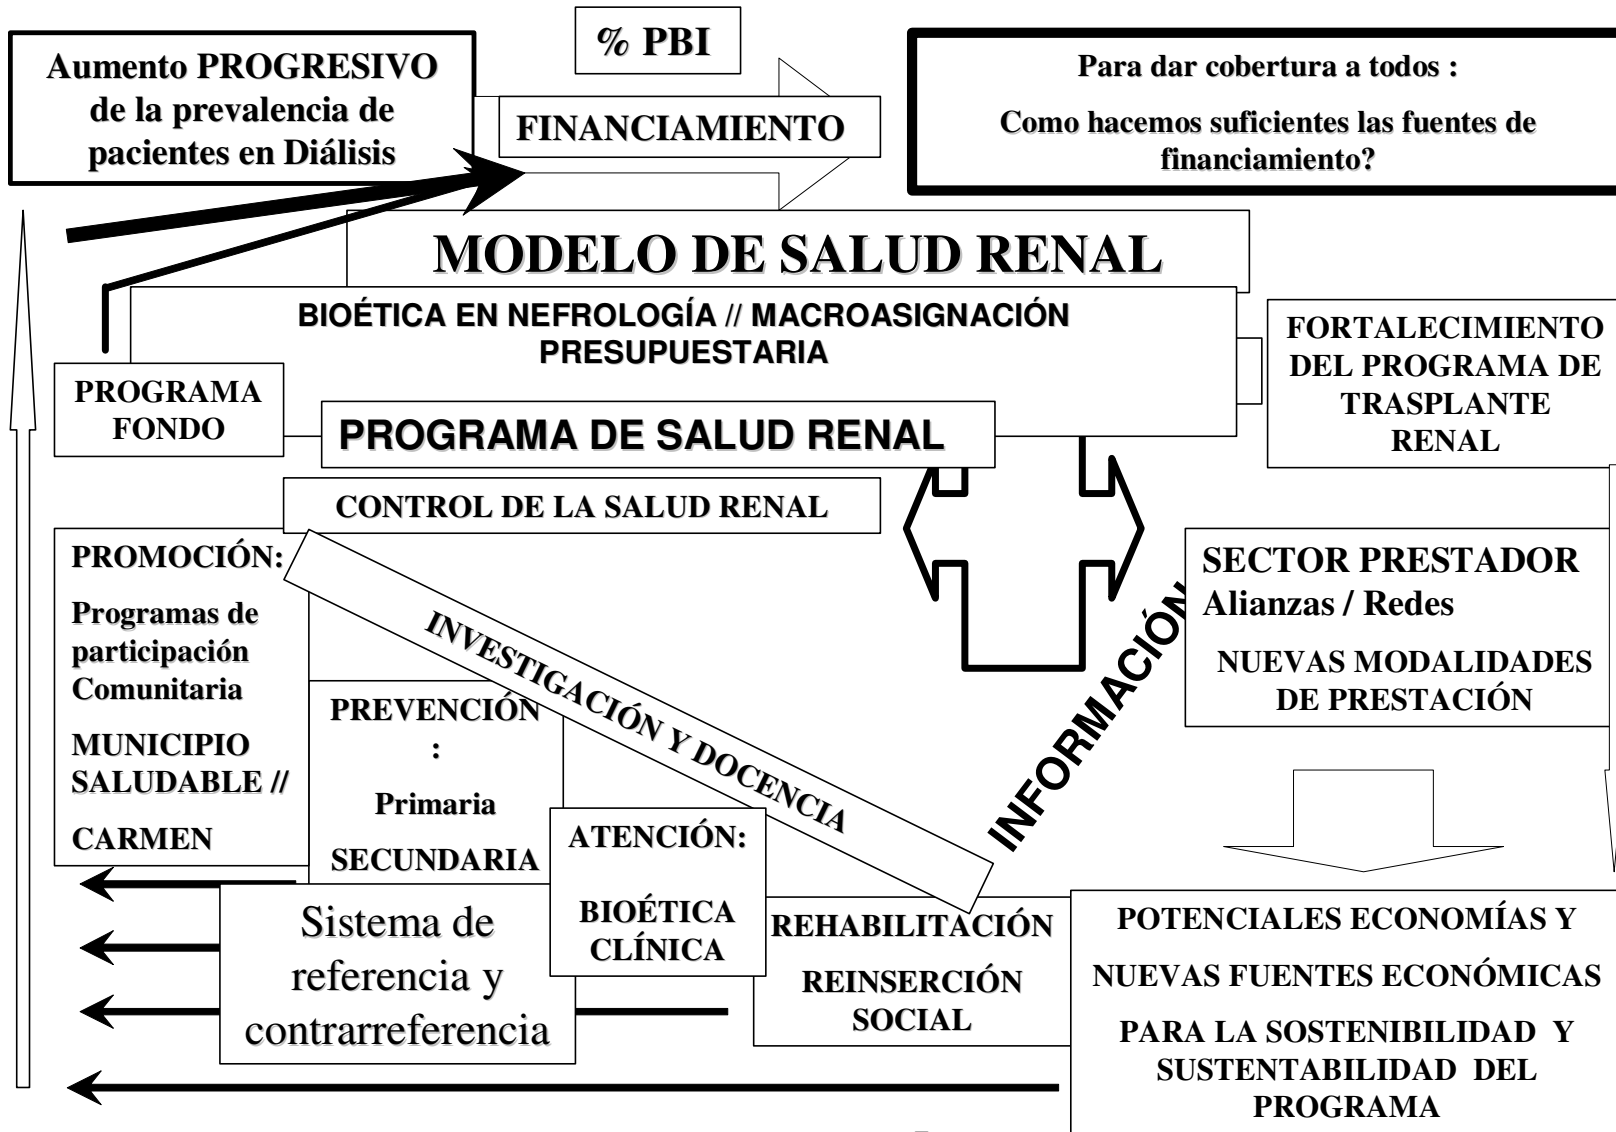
Aumento PROGRESIVO de la prevalencia de pacientes en Diálisis

% PBI

FINANCIAMIENTO

Para dar cobertura a todos :

Como hacemos suficientes las fuentes de financiamiento?

MODELO DE SALUD RENAL

BIOÉTICA EN NEFROLOGÍA // MACROASIGNACIÓN PRESUPUESTARIA

PROGRAMA FONDO

PROGRAMA DE SALUD RENAL

FORTALECIMIENTO DEL PROGRAMA DE TRASPLANTE RENAL

CONTROL DE LA SALUD RENAL

PROMOCIÓN:

Programas de participación Comunitaria

MUNICIPIO SALUDABLE //

CARMEN

INVESTIGACIÓN Y DOCENCIA

PREVENCIÓN :

Primaria

SECUNDARIA

ATENCIÓN:

BIOÉTICA CLÍNICA

INFORMACIÓN

SECTOR PRESTADOR

Alianzas / Redes

NUEVAS MODALIDADES DE PRESTACIÓN

Sistema de referencia y contrarreferencia

REHABILITACIÓN

REINSERCIÓN SOCIAL

POTENCIALES ECONOMÍAS Y

NUEVAS FUENTES ECONÓMICAS

PARA LA SOSTENIBILIDAD Y SUSTENTABILIDAD DEL PROGRAMA